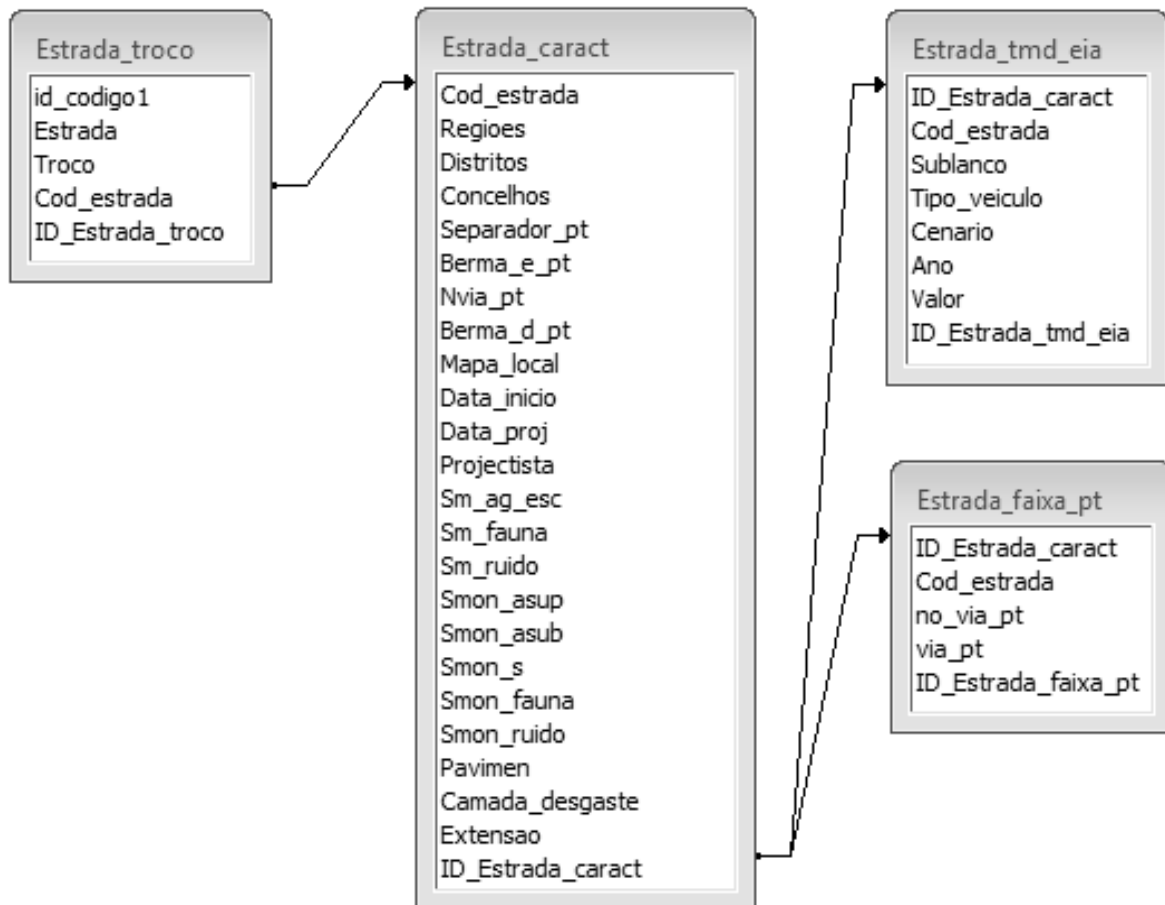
Estrada_troco
id_codigo1
Estrada
Troco
Cod_estrada
ID_Estrada_troco

Estrada_caract
Cod_estrada
Regioes
Distritos
Concelhos
Separador_pt
Berma_e_pt
Nvia_pt
Berma_d_pt
Mapa_local
Data_inicio
Data_proj
Projectista
Sm_ag_esc
Sm_fauna
Sm_ruido
Smon_asup
Smon_asub
Smon_s
Smon_fauna
Smon_ruido
Pavimen
Camada_desgaste
Extensao
ID_Estrada_caract

Estrada_tmd_eia
ID_Estrada_caract
Cod_estrada
Sublanco
Tipo_veiculo
Cenario
Ano
Valor
ID_Estrada_tmd_eia

Estrada_faixa_pt
ID_Estrada_caract
Cod_estrada
no_via_pt
via_pt
ID_Estrada_faixa_pt